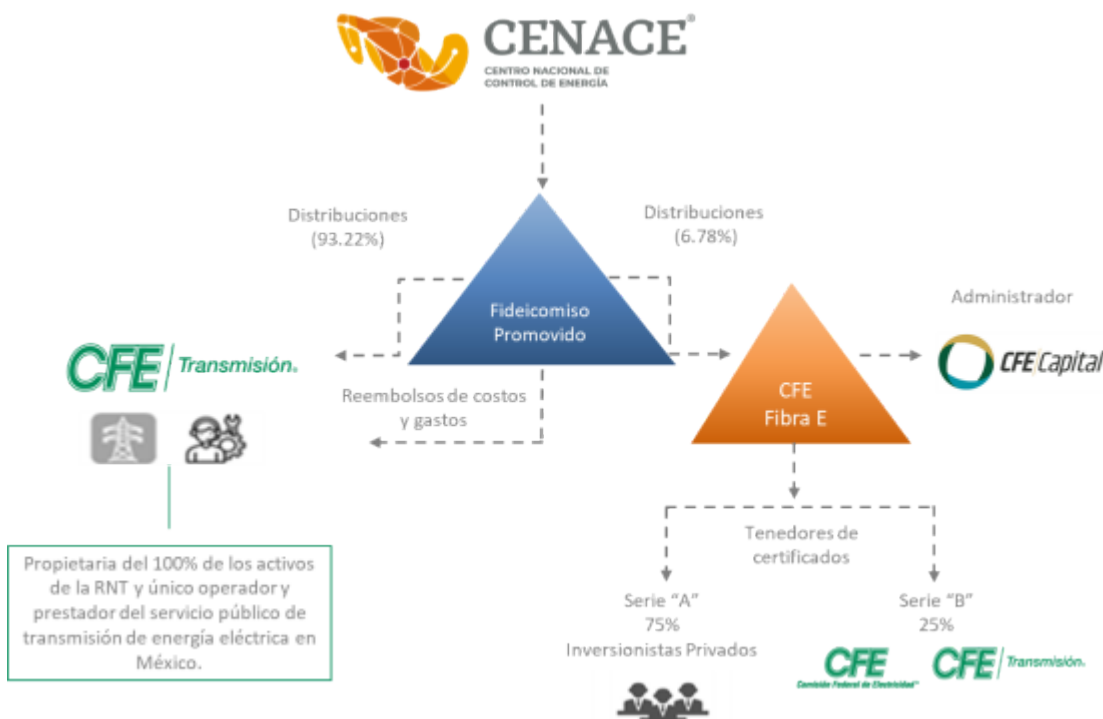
CENACE®
CENTRO NACIONAL DE CONTROL DE ENERGÍA

Distribuciones (93.22%)

Distribuciones (6.78%)

Fideicomiso Promovido

Administrador

CFE Transmisión

CFE Fibra E

CFE Capital

Reembolsos de costos y gastos

Propietaria del 100% de los activos de la RNT y único operador y prestador del servicio público de transmisión de energía eléctrica en México.

Tenedores de certificados

Serie "A"
75%
Inversionistas Privados

Serie "B"
25%

CFE
Comisión Federal de Electricidad

CFE Transmisión